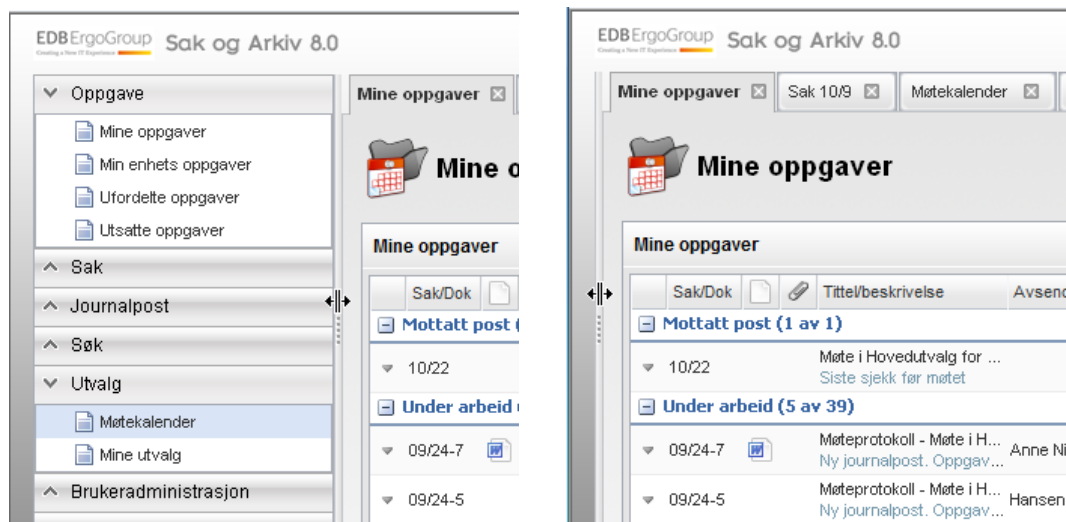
EDBErgoGroup Creating a New IT Experience Sak og Arkiv 8.0

Oppgave
Mine oppgaver
Min enhets oppgaver
Ufordelte oppgaver
Utsatte oppgaver
Sak
Journalpost
Søk
Utvalg
Møtekalender
Mine utvalg
Brukeradministrasjon

Mine oppgaver ☒

Mine o

Mine oppgaver

Sak/Dok

Mottatt post (

10/22

Under arbeid (

09/24-7

09/24-5

EDBErgoGroup Creating a New IT Experience Sak og Arkiv 8.0

Mine oppgaver ☒ Sak 10/9 ☒ Møtekalender ☒

Mine oppgaver

Mine oppgaver

| | Sak/Dok | | | Tittel/beskrivelse | Avsend |
|---|---|---|---|---|---|
| Mottatt post (1 av 1) | | | | | |
| | 10/22 | | | Møte i Hovedutvalg for ... Siste sjekk før møtet | |
| Under arbeid (5 av 39) | | | | | |
| | 09/24-7 | | | Møteprotokoll - Møte i H... Ny journalpost. Oppgav... | Anne Ni |
| | 09/24-5 | | | Møteprotokoll - Møte i H... Ny journalpost. Oppgav... | Hansen |